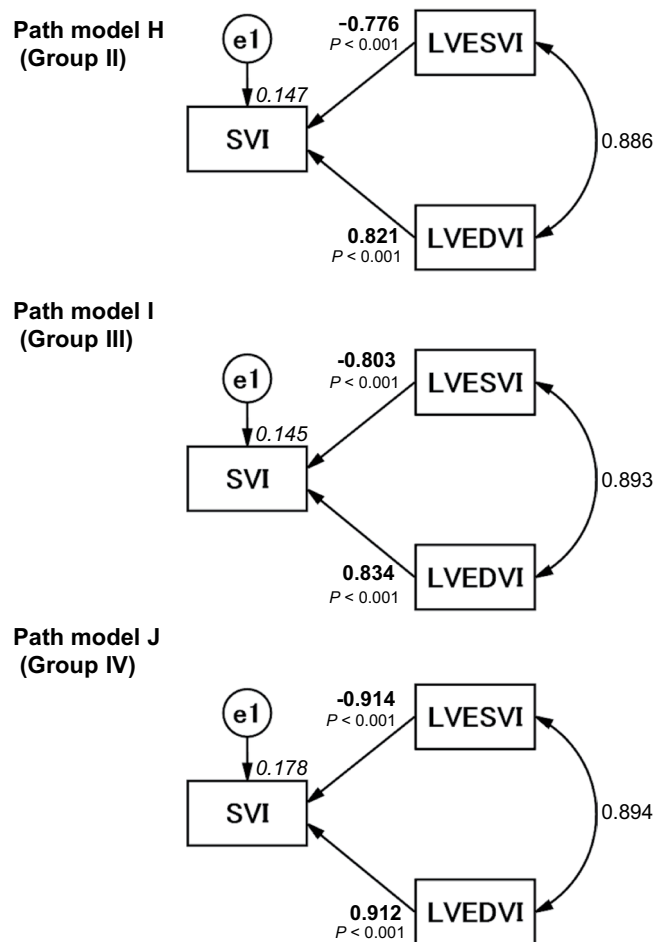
Path model H
(Group II)

e1

-0.776
$P$ < 0.001

LVESVI

0.147

SVI

0.886

0.821
$P$ < 0.001

LVEDVI

Path model I
(Group III)

-0.803
$P$ < 0.001

e1

LVESVI

0.145

SVI

0.893

0.834
$P$ < 0.001

LVEDVI

Path model J
(Group IV)

-0.914
$P$ < 0.001

e1

LVESVI

0.178

SVI

0.894

0.912
$P$ < 0.001

LVEDVI